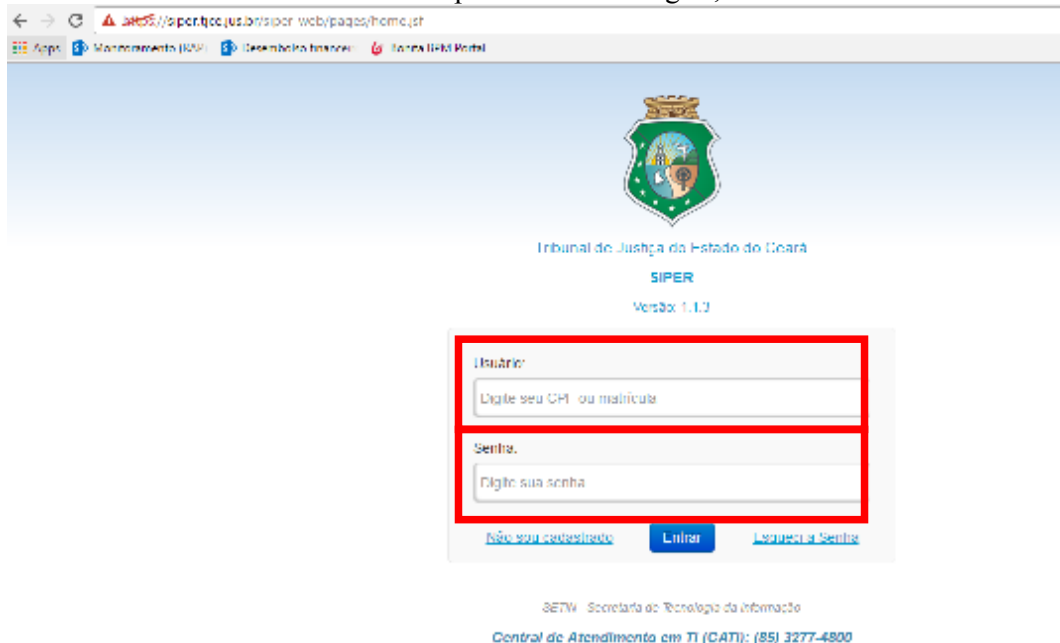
https://siper.tjce.jus.br/siper-web/pages/home.jsf

Apps Monitoramento (KAP) Desembolso financeiro Portal IBM Portal

Tribunal de Justiça do Estado do Ceará

SIPER

Versão 1.1.0

Usuário

Digite seu CPF ou matrícula

Senha

Digite sua senha

Não sou cadastrado Entrar Esqueci a Senha

SETIN - Secretaria de Tecnologia da Informação

Central de Atendimento em TI (CATI): (85) 3277-4800